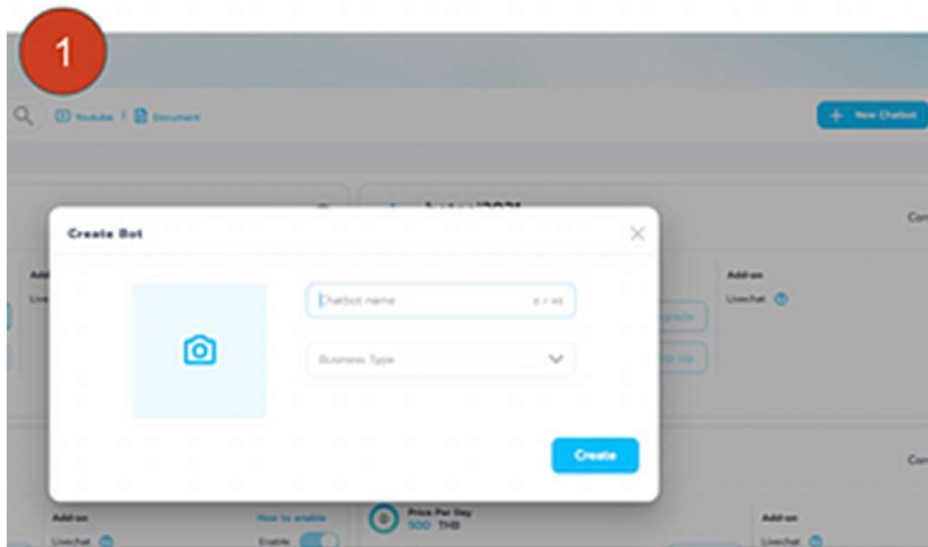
1

Youtube | Document

+ New Chatbot

Create Bot

Chatbot name 0 / 40

Business Type

Create

Add-on

Livechat

Add-on

Livechat

Con

Con

Add-on

How to enable

Livechat

Enable

Price Per Day

500 THB

Add-on

Livechat